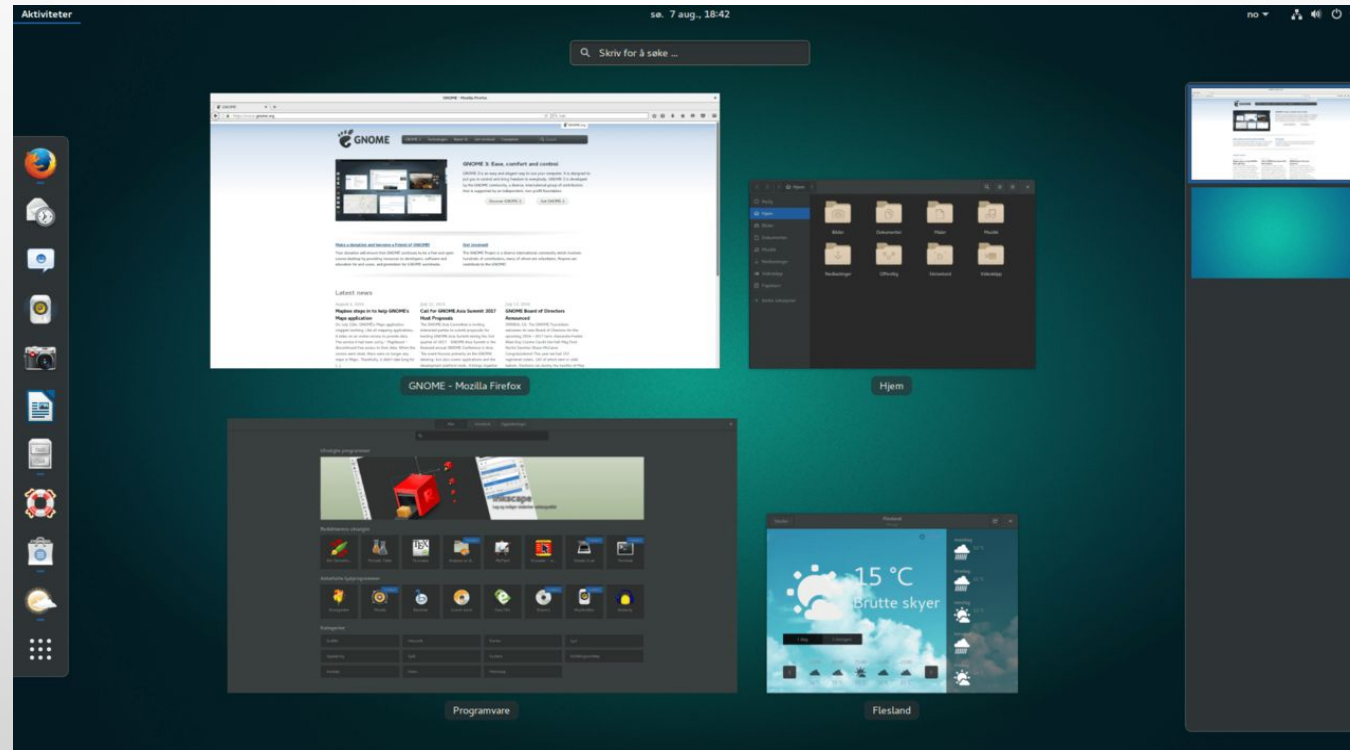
Aktiviteter

sø. 7 aug., 18:42

no

Skriv for å søke ...

GNOME - Mozilla Firefox

GNOME

GNOME 3: Ease, comfort and control

Latest news

Mapbox steps in to help GNOME's Maps application

Call For GNOME.Asia Summit 2017 Host Proposals

GNOME Board of Directors Announced

Hjem

Bilder

Dokumenter

Maler

Musikk

Nedlastinger

Offentlig

Skrivebord

Videoklipp

Programvare

Inkscape

15 °C

Brutte skyer

Flesland